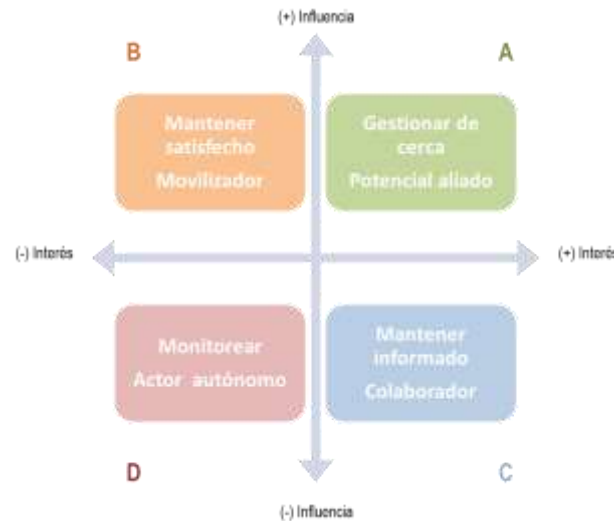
(+) Influencia

B

A

Mantener satisfecho

Movilizador

Gestionar de cerca

Potencial aliado

(-) Interés

(+) Interés

Monitorear

Actor autónomo

Mantener informado

Colaborador

D

C

(-) Influencia